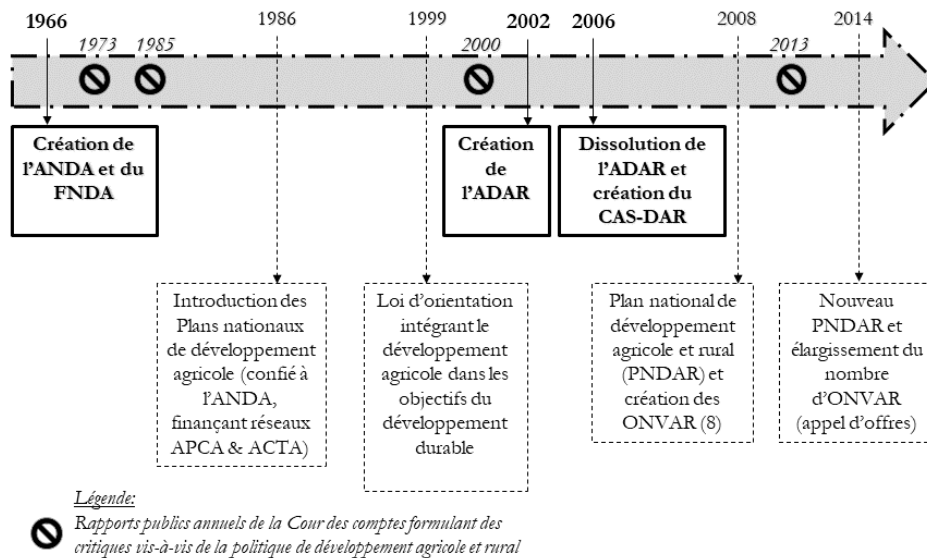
1966

1973

1985

1986

1999

2000

2002

2006

2008

2013

2014

Création de l'ANDA et du FNDA

Création de l'ADAR

Dissolution de l'ADAR et création du CAS-DAR

Introduction des Plans nationaux de développement agricole (confié à l'ANDA, finançant réseaux APCA & ACTA)

Loi d'orientation intégrant le développement agricole dans les objectifs du développement durable

Plan national de développement agricole et rural (PNDAR) et création des ONVAR (8)

Nouveau PNDAR et élargissement du nombre d'ONVAR (appel d'offres)

Légende:

Rapports publics annuels de la Cour des comptes formulant des critiques vis-à-vis de la politique de développement agricole et rural